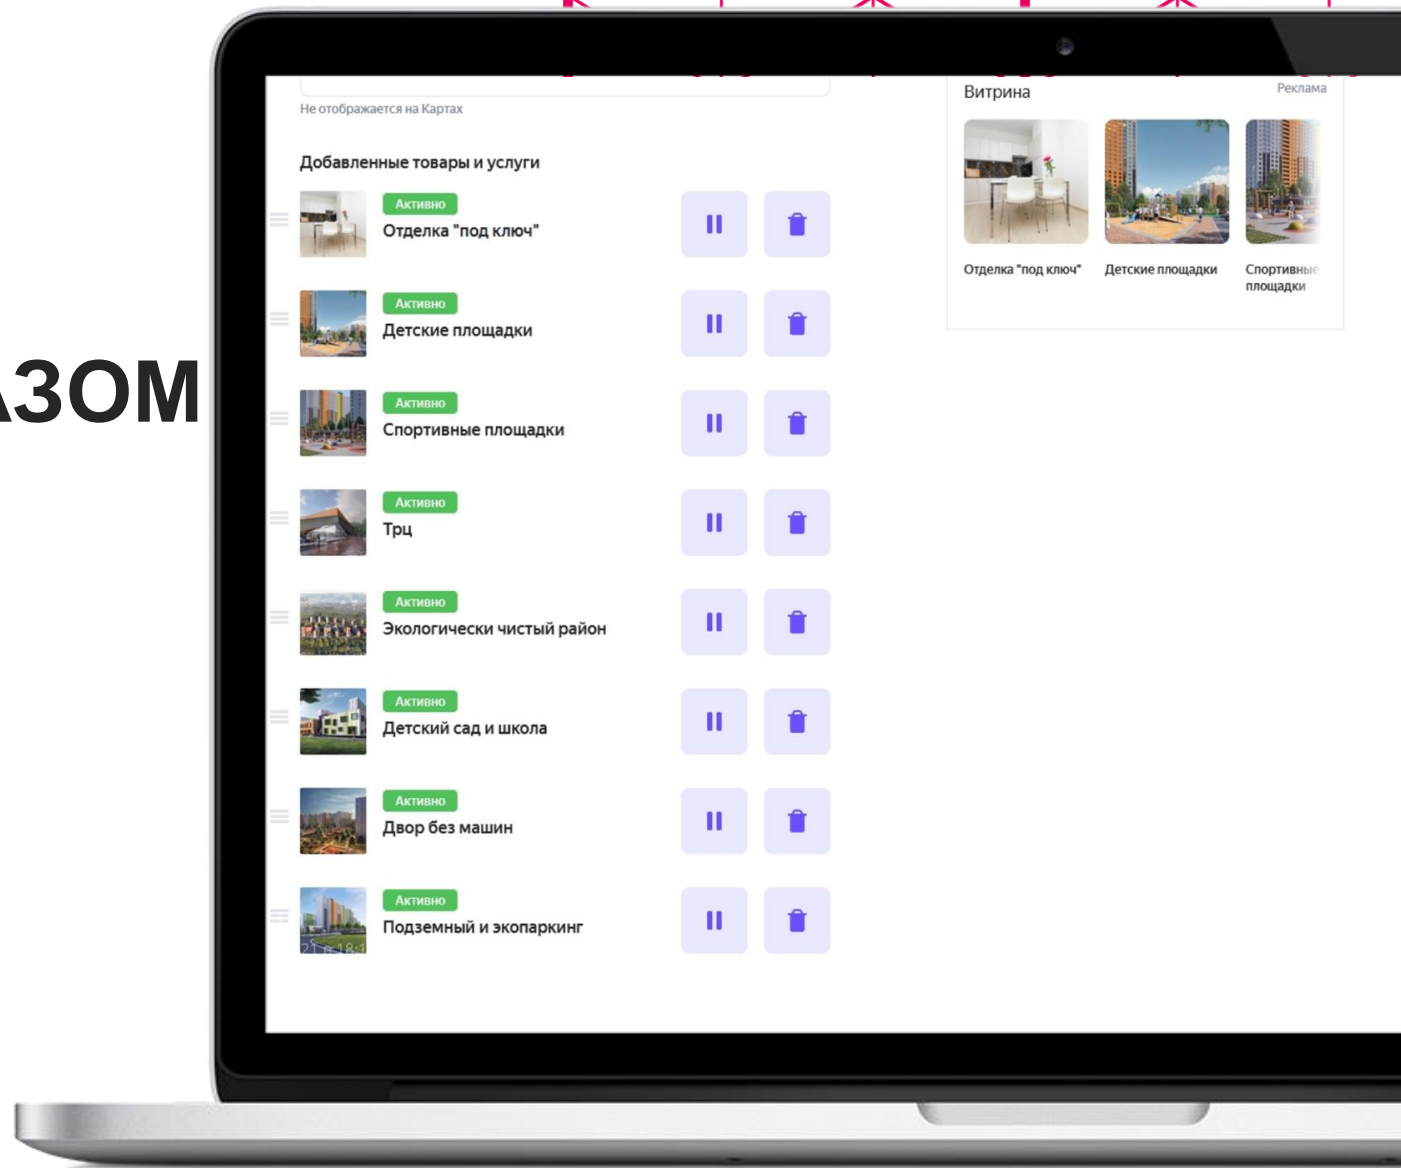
АЗОМ

Не отображается на Картах

Добавленные товары и услуги

Активно
Отделка "под ключ"

Активно
Детские площадки

Активно
Спортивные площадки

Активно
Трц

Активно
Экологически чистый район

Активно
Детский сад и школа

Активно
Двор без машин

Активно
Подземный и экопаркинг

Витрина
Реклама

Отделка "под ключ"
Детские площадки
Спортивные площадки